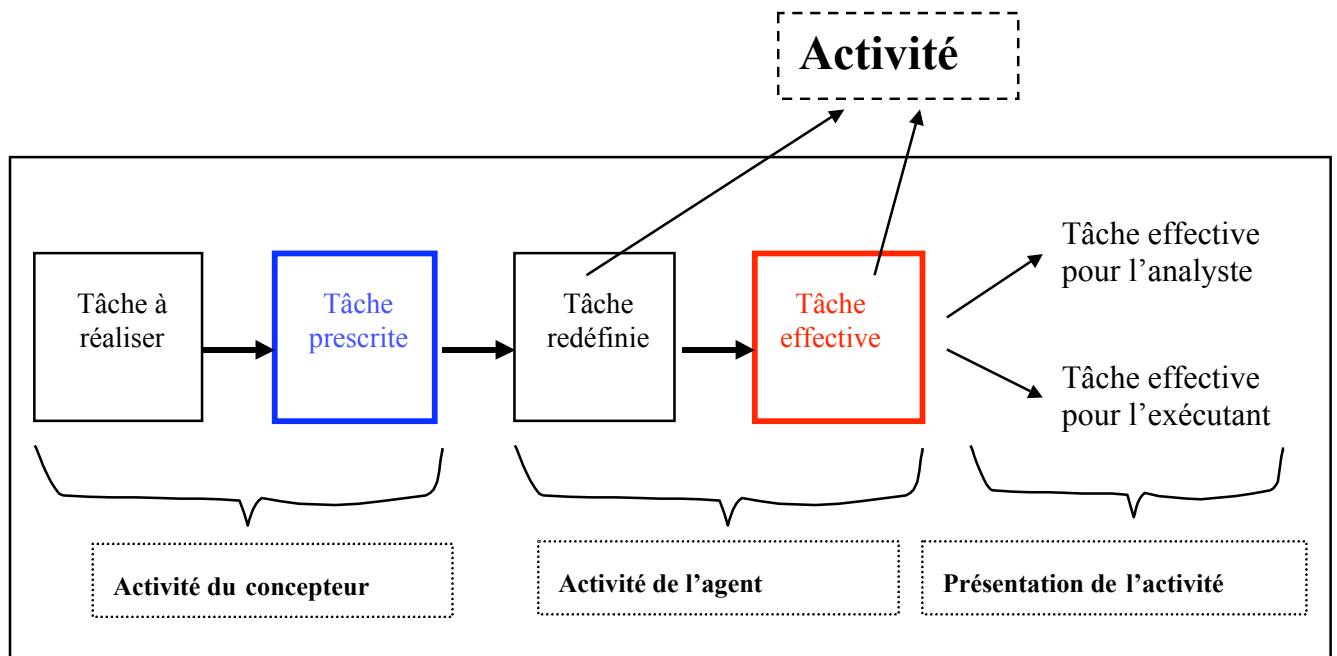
Activité

Tâche à réaliser

Tâche prescrite

Tâche redéfinie

Tâche effective

Tâche effective pour l’analyste

Tâche effective pour l’exécutant

Activité du concepteur

Activité de l’agent

Présentation de l’activité